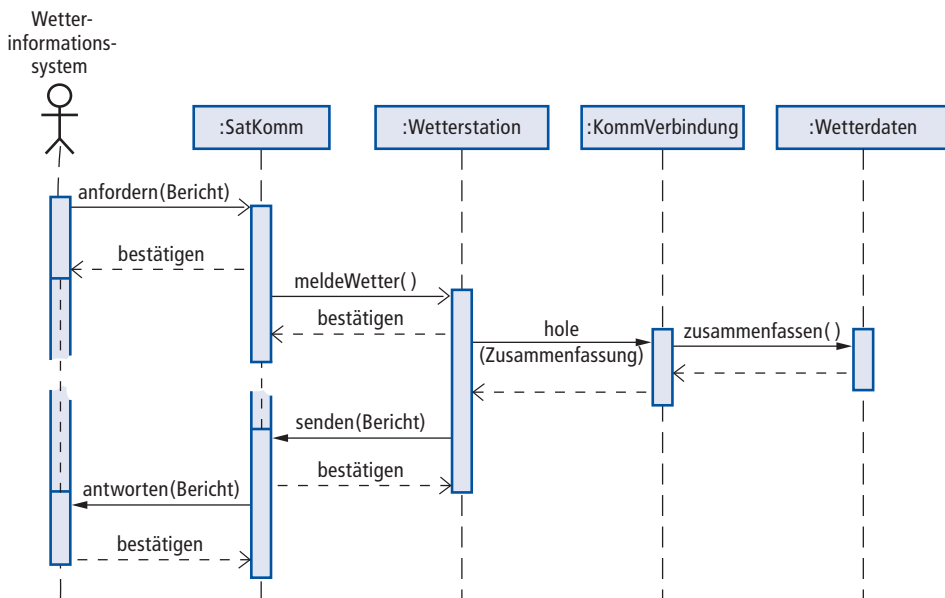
Wetterinformationssystem

:SatKomm

:Wetterstation

:KommVerbindung

:Wetterdaten

anfordern(Bericht)

bestätigen

meldeWetter( )

bestätigen

hole (Zusammenfassung)

zusammenfassen( )

senden(Bericht)

bestätigen

antworten(Bericht)

bestätigen